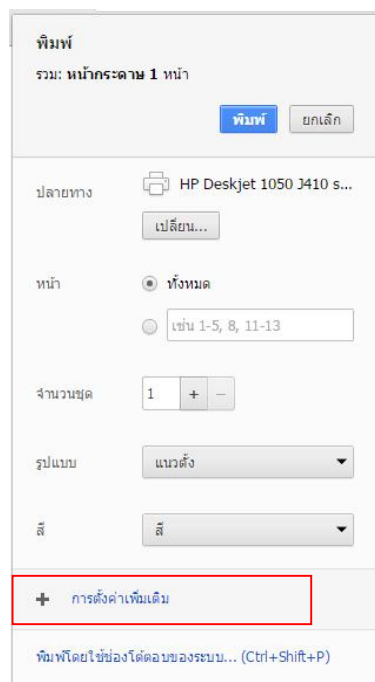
พิมพ์
รวม: หน้ากระดาษ 1 หน้า

พิมพ์ ยกเลิก

ปลายทาง HP Deskjet 1050 J410 s...
เปลี่ยน...

หน้า ทั้งหมด
เช่น 1-5, 8, 11-13

จำนวนชุด 1 + −

รูปแบบ แนวตั้ง

สี สี

+ การตั้งค่าเพิ่มเติม

พิมพ์โดยใช้ช่องโต้ตอบของระบบ... (Ctrl+Shift+P)